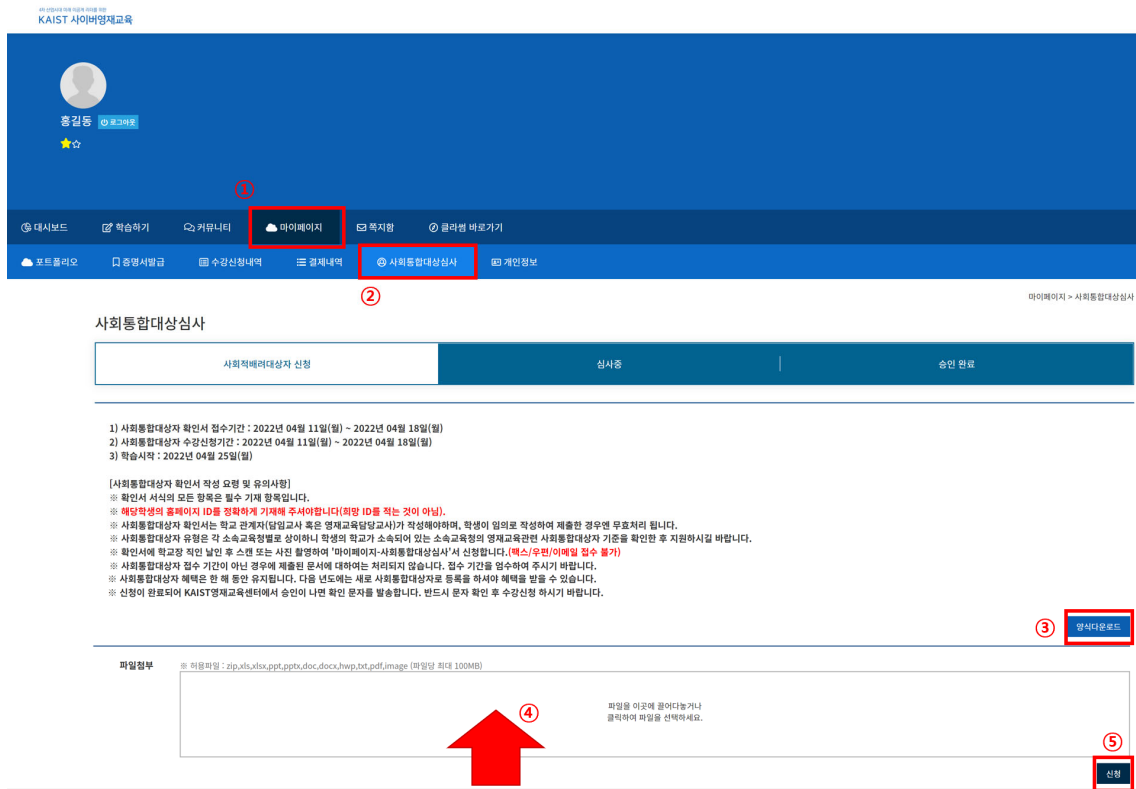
4차 산업시대 미래 리더를 위한
KAIST 사이버영재교육

홍길동 로그아웃

①

대시보드 학습하기 커뮤니티 마이페이지 쪽지함 클라썸 바로가기

포트폴리오 증명서발급 수강신청내역 결제내역 사회통합대상심사 개인정보

②

마이페이지 > 사회통합대상심사

사회통합대상심사

사회적배려대상자 신청 | 심사중 | 승인 완료

1) 사회통합대상자 확인서 접수기간 : 2022년 04월 11일(월) ~ 2022년 04월 18일(월)
2) 사회통합대상자 수강신청기간 : 2022년 04월 11일(월) ~ 2022년 04월 18일(월)
3) 학습시작 : 2022년 04월 25일(월)

[사회통합대상자 확인서 작성 요령 및 유의사항]
※ 확인서 서식의 모든 항목은 필수 기재 항목입니다.
※ 해당학생의 홈페이지 ID를 정확하게 기재해 주셔야합니다(희망 ID를 적는 것이 아님).
※ 사회통합대상자 확인서는 학교 관계자(담임교사 혹은 영재교육담당교사)가 작성해야하며, 학생이 임의로 작성하여 제출한 경우엔 무효처리 됩니다.
※ 사회통합대상자 유형은 각 소속교육청별로 상이하니 학생의 학교가 소속되어 있는 소속교육청의 영재교육관련 사회통합대상자 기준을 확인한 후 지원하시길 바랍니다.
※ 확인서에 학교장 직인 날인 후 스캔 또는 사진 촬영하여 '마이페이지-사회통합대상심사'서 신청합니다.(팩스/우편/이메일 접수 불가)
※ 사회통합대상자 접수 기간이 아닌 경우에 제출된 문서에 대하여는 처리되지 않습니다. 접수 기간을 엄수하여 주시기 바랍니다.
※ 사회통합대상자 혜택은 한 해 동안 유지됩니다. 다음 년도에는 새로 사회통합대상자로 등록을 하셔야 혜택을 받을 수 있습니다.
※ 신청이 완료되어 KAIST영재교육센터에서 승인이 나면 확인 문자를 발송합니다. 반드시 문자 확인 후 수강신청 하시기 바랍니다.

③ 양식다운로드

파일첨부 ※ 허용파일 : zip,xls,xlsx,ppt,pptx,doc,docx,hwp,txt,pdf,image (파일당 최대 100MB)

④

파일을 이곳에 끌어다놓거나
클릭하여 파일을 선택하세요.

⑤

신청